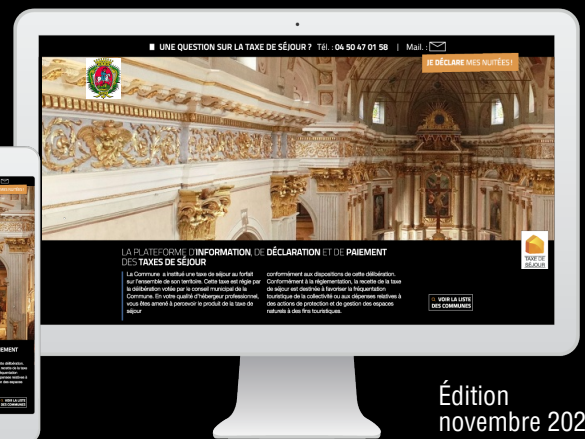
UNE QUESTION SUR LA TAXE DE SÉJOUR ? Tél. : 04 50 47 01 58 | Mail. :

JE DÉCLARE MES NUITÉES !

LA PLATEFORME D'INFORMATION, DE DÉCLARATION ET DE PAIEMENT DES TAXES DE SÉJOUR

La Commune a institué une taxe de séjour au forfait sur l'ensemble de son territoire. Cette taxe est régie par la délibération votée par le conseil municipal de la Commune. En votre qualité d'hébergeur professionnel, vous êtes amené à percevoir le produit de la taxe de séjour

conformément aux dispositions de cette délibération. Conformément à la réglementation, la recette de la taxe de séjour est destinée à favoriser la fréquentation touristique de la collectivité ou aux dépenses relatives à des actions de protection et de gestion des espaces naturels à des fins touristiques.

VOIR LA LISTE DES COMMUNES

TAXE DE SÉJOUR

Édition novembre 202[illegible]